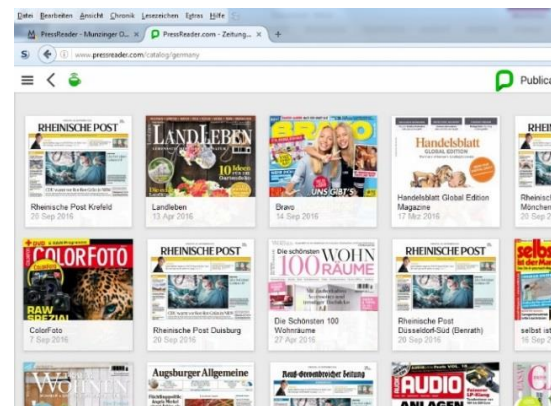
Datei Bearbeiten Ansicht Chronik Lesezeichen Extras Hilfe

PressReader - Munzinger O... ×

PressReader.com - Zeitung... ×

+

www.pressreader.com/catalog/germany

Publica

RHEINISCHE POST

Rheinische Post Krefeld
20 Sep 2016

LANDLEBEN

Landleben
13 Apr 2016

BRAVO

UNS GIBT'S

Bravo
14 Sep 2016

Handelsblatt
GLOBAL EDITION

Handelsblatt Global Edition Magazine
17 Mrz 2016

Rheinisch
Münchem
20 Sep 2

COLORFOTO

RAW SPEZIAL

ColorFoto
7 Sep 2016

RHEINISCHE POST

Rheinische Post Duisburg
20 Sep 2016

Die schönsten 100 WOHNRÄUME

Die Schönsten 100 Wohnräume
27 Apr 2016

RHEINISCHE POST

Rheinische Post Düsseldorf-Süd (Benrath)
20 Sep 2016

selbst

selbst ist
20 Sep 2

WOHNEN

Augsburger Allgemeine

Neue Osnabrücker Zeitung

AUDIO

ANLAGEN